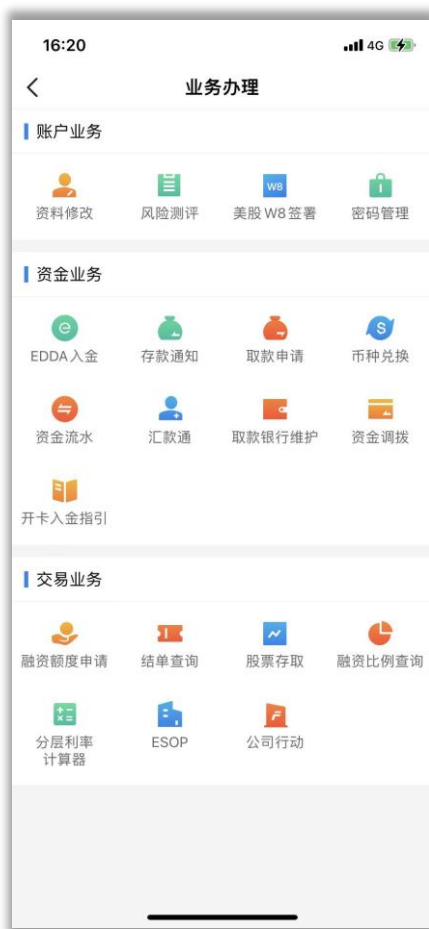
16:20
4G

<
业务办理

账户业务

资料修改
风险测评
W8
美股 W8 签署
密码管理

资金业务

EDDA入金
存款通知
取款申请
$
币种兑换
资金流水
汇款通
取款银行维护
资金调拨
开卡入金指引

交易业务

融资额度申请
结单查询
股票存取
融资比例查询
分层利率计算器
ESOP
公司行动